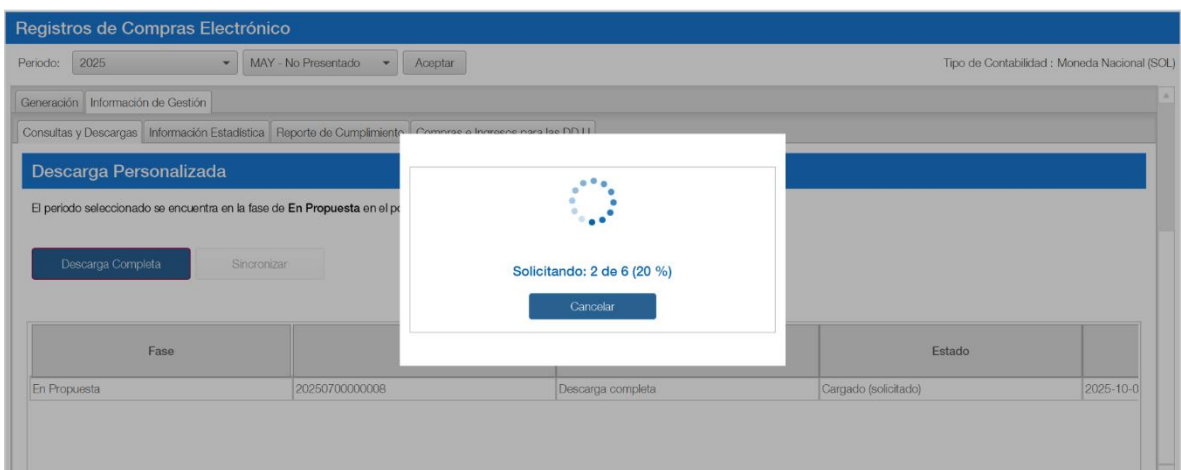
Registros de Compras Electrónico

Periodo: 2025 MAY - No Presentado Aceptar

Tipo de Contabilidad : Moneda Nacional (SOL)

Generación | Información de Gestión

Consultas y Descargas | Información Estadística | Reporte de Cumplimiento | Compras e Ingresos para las DD.JJ.

Descarga Personalizada

El periodo seleccionado se encuentra en la fase de **En Propuesta** en el p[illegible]

Descarga Completa Sincronizar

Solicitando: 2 de 6 (20 %)

Cancelar

| Fase | | | Estado | |
|---|---|---|---|---|
| En Propuesta | 20250700000008 | Descarga completa | Cargado (solicitado) | 2025-10-0 |